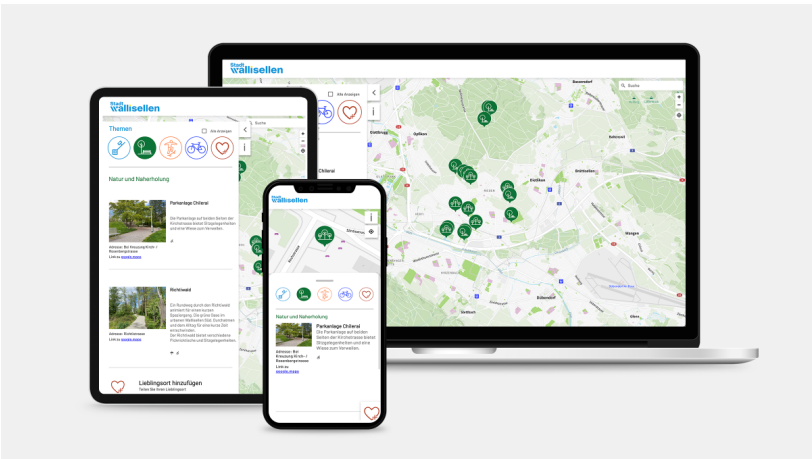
Stadt wallisellen

Alle Anzeigen

Suche

Stadt wallisellen

Themen

Alle Anzeigen

Suche

Natur und Naherholung

Parkanlage Chileral

Die Parkanlage auf beiden Seiten der Kirchstrasse bietet Sitzgelegenheiten und eine Wiese zum Verweilen.

Adresse: Bei Kreuzung Kirch- / Rosenbergstrasse
Link zu: google maps

Richtiwald

Ein Rundweg durch den Richtiwald animiert für erweiterten Spaziergang. Die grüne Oase im urbanen Wallisellen lädt, Durchatmen und den Alltag für eine kurze Zeit einzuschalten.
Der Richtiwald bietet verschiedene Picknickplätze und Sitzgelegenheiten.

Adresse: Richtistrasse
Link zu: google maps

Lieblingsort hinzufügen
Teilen Sie Ihren Lieblingsort

Stadt wallisellen

Natur und Naherholung

Parkanlage Chileral

Die Parkanlage auf beiden Seiten der Kirchstrasse bietet Sitzgelegenheiten und eine Wiese zum Verweilen.

Adresse: Bei Kreuzung Kirch- / Rosenbergstrasse
Link zu: google maps